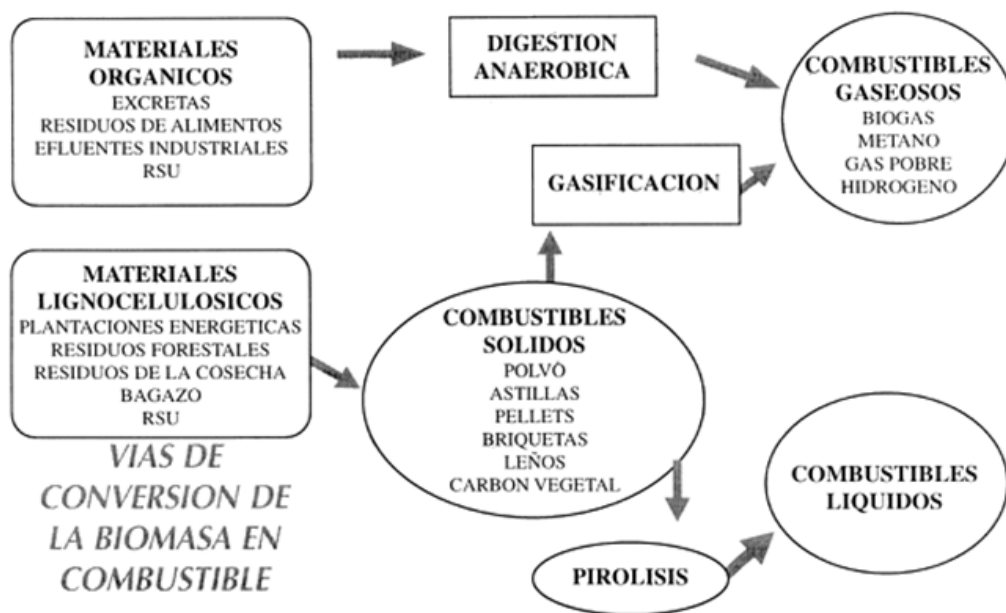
MATERIALES ORGANICOS
EXCRETAS
RESIDUOS DE ALIMENTOS
EFLUENTES INDUSTRIALES
RSU

DIGESTION ANAEROBICA

COMBUSTIBLES GASEOSOS
BIOGAS
METANO
GAS POBRE
HIDROGENO

GASIFICACION

MATERIALES LIGNOCELULOSICOS
PLANTACIONES ENERGETICAS
RESIDUOS FORESTALES
RESIDUOS DE LA COSECHA
BAGAZO
RSU

COMBUSTIBLES SOLIDOS
POLVO
ASTILLAS
PELLETS
BRIQUETAS
LEÑOS
CARBON VEGETAL

VIAS DE CONVERSION DE LA BIOMASA EN COMBUSTIBLE

COMBUSTIBLES LIQUIDOS

PIROLISIS